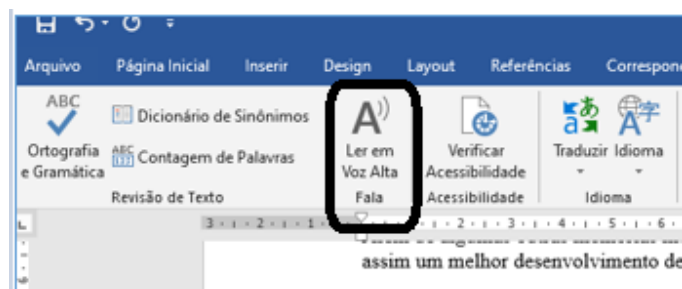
Arquivo Página Inicial Inserir Design Layout Referências Correspon

ABC
Ortografia e Gramática
Dicionário de Sinônimos
ABC 123 Contagem de Palavras
Revisão de Texto

Ler em Voz Alta
Fala

Verificar Acessibilidade
Acessibilidade

Traduzir Idioma
Idioma

3 · 1 · 2 · 1 · 1 · 1 · 2 · 1 · 3 · 1 · 4 · 1 · 5 · 1 · 6

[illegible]
assim um melhor desenvolvimento de